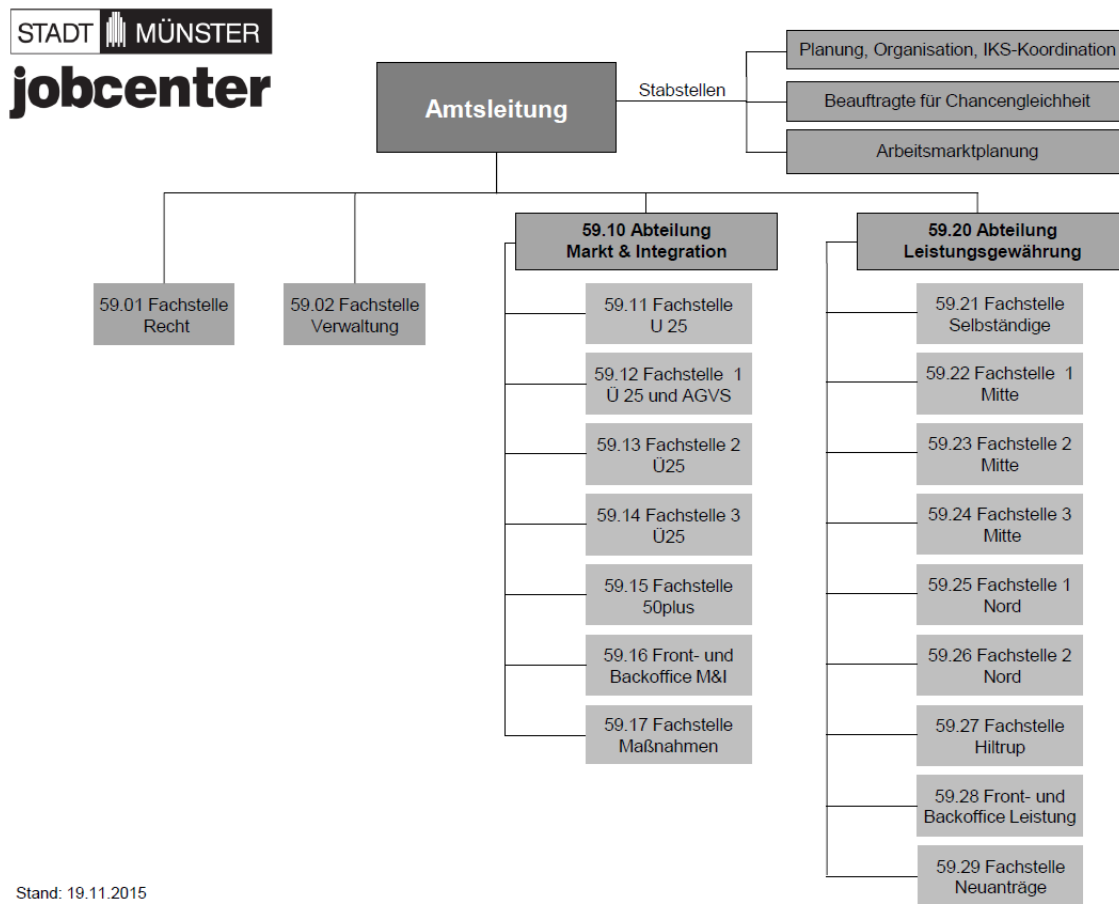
STADT MÜNSTER
jobcenter

Amtsleitung

Stabstellen

Planung, Organisation, IKS-Koordination

Beauftragte für Chancengleichheit

Arbeitsmarktplanung

59.01 Fachstelle Recht

59.02 Fachstelle Verwaltung

59.10 Abteilung Markt & Integration

59.11 Fachstelle U 25

59.12 Fachstelle 1 Ü 25 und AGVS

59.13 Fachstelle 2 Ü25

59.14 Fachstelle 3 Ü25

59.15 Fachstelle 50plus

59.16 Front- und Backoffice M&I

59.17 Fachstelle Maßnahmen

59.20 Abteilung Leistungsgewährung

59.21 Fachstelle Selbständige

59.22 Fachstelle 1 Mitte

59.23 Fachstelle 2 Mitte

59.24 Fachstelle 3 Mitte

59.25 Fachstelle 1 Nord

59.26 Fachstelle 2 Nord

59.27 Fachstelle Hiltrup

59.28 Front- und Backoffice Leistung

59.29 Fachstelle Neuanträge

Stand: 19.11.2015